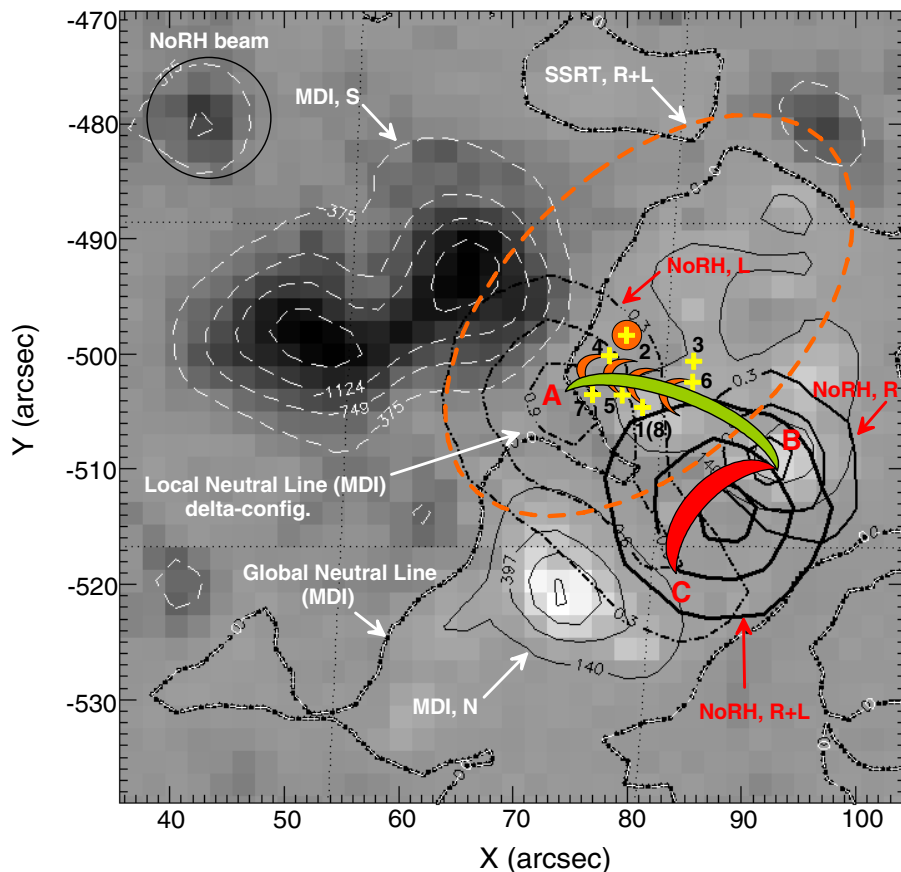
NoRH beam
-375
MDI, S
SSRT, R+L
-375
NoRH, L
-1124
-749
-375
4 2 3
A
7 5 1(8) 6
NoRH, R
B
Local Neutral Line (MDI) delta-config.
C
Global Neutral Line (MDI)
397
140
MDI, N
NoRH, R+L
0.3
0.3
0.6
0.9
0.6
0.3
0
0
0
0
0
Y (arcsec)
-470
-480
-490
-500
-510
-520
-530
X (arcsec)
40
50
60
70
80
90
100